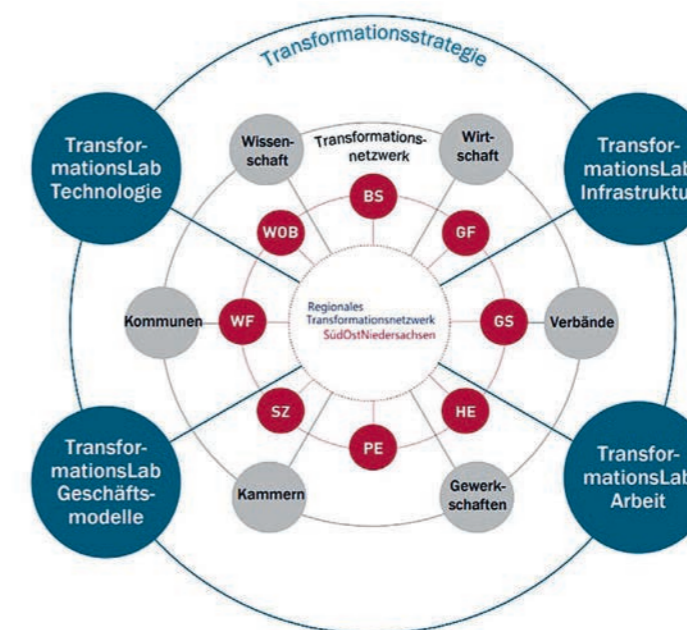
Transformationsstrategie

TransformationsLab Technologie

TransformationsLab Infrastruktu

TransformationsLab Geschäftsmodelle

TransformationsLab Arbeit

Wissenschaft

Transformationsnetzwerk

Wirtschaft

BS

WOB

GF

Kommunen

WF

Regionales Transformationsnetzwerk SüdOstNiedersachsen

GS

Verbände

SZ

HE

PE

Kammern

Gewerkschaften